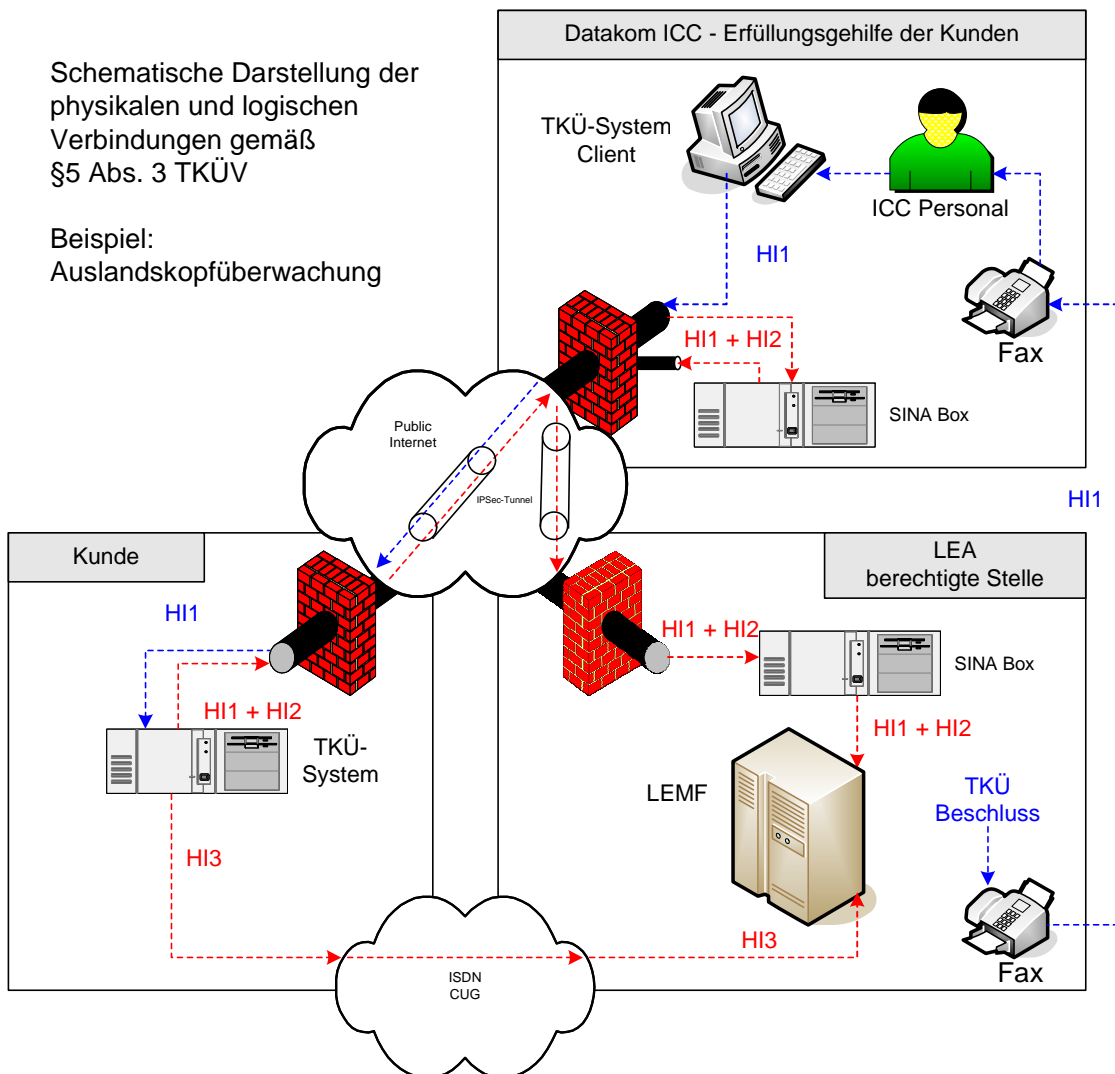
Schematische Darstellung der physikalen und logischen Verbindungen gemäß §5 Abs. 3 TKÜV

Beispiel:
Auslandskopfüberwachung

Datakom ICC - Erfüllungsgehilfe der Kunden

TKÜ-System Client

ICC Personal

HI1

HI1 + HI2

Fax

SINA Box

Public Internet

IPSec-Tunnel

HI1

Kunde

LEA
berechtigte Stelle

HI1

HI1 + HI2

SINA Box

HI1 + HI2

TKÜ-System

HI1 + HI2

LEMF

TKÜ Beschluss

HI3

HI3

ISDN CUG

Fax